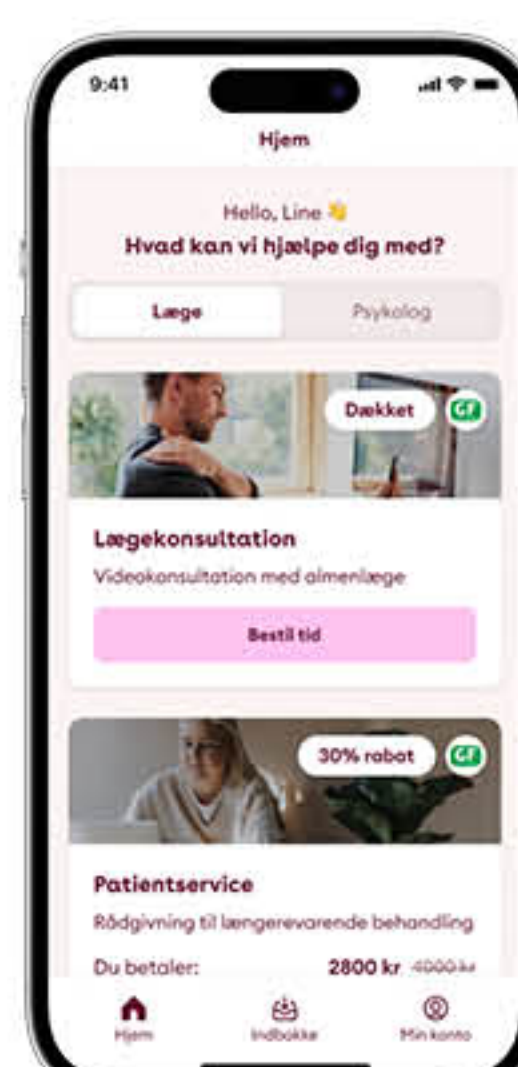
9:41

Hjem

Hello, Line 👋
Hvad kan vi hjælpe dig med?

Læge
Psykolog

Dækket
GF

Lægekonsultation
Videokonsultation med almenlæge

Bestil tid

30% rabat
GF

Patientservice
Rådgivning til længerevarende behandling

Du betaler:
2800 kr 4000 kr

Hjem
Indbakke
Min konto